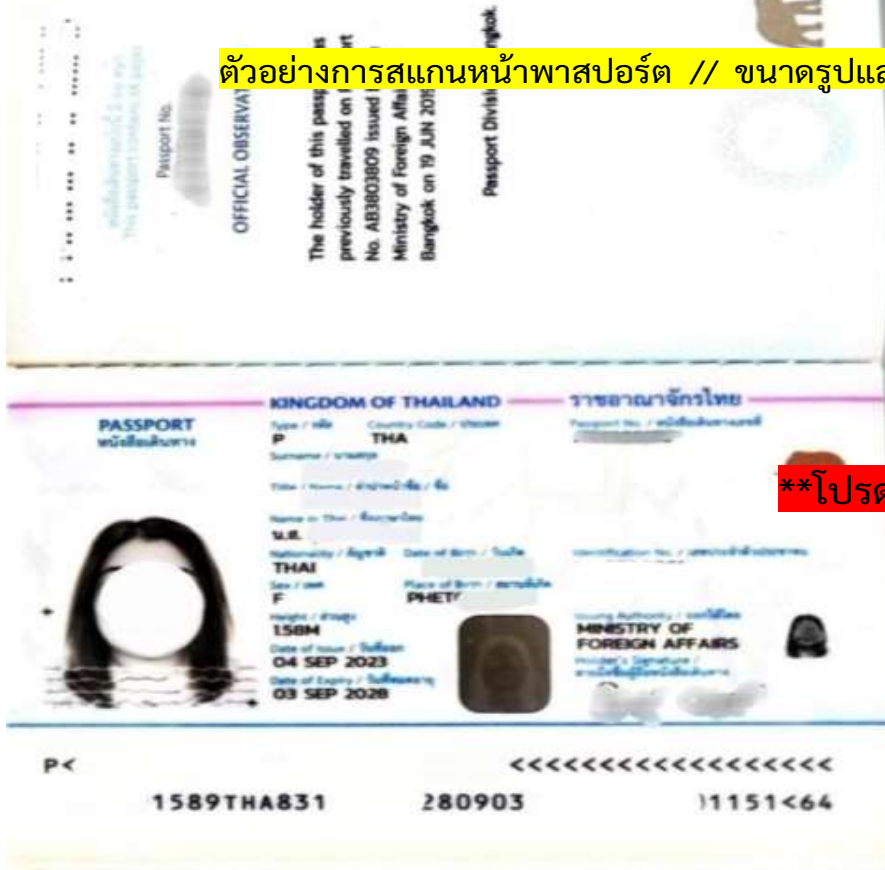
ตัวอย่างการสแกนหน้าพาสปอร์ต // ขนาดรูปแล

Passport No.

OFFICIAL OBSERVAT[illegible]

The holder of this passp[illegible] previously travelled on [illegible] No. AB3803809 issued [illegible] Ministry of Foreign Affa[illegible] Bangkok on 19 JUN 201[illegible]

Passport Divis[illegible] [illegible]ngkok.

PASSPORT
หนังสือเดินทาง

KINGDOM OF THAILAND

ราชอาณาจักรไทย

Type / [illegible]
P

Country Code / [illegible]
THA

Passport No. / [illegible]

Surname / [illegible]

Title / Name / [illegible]

**โปรด

Name in Thai / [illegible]
น.ส.

Nationality / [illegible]
THAI

Date of Birth / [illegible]

Identification No. / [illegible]

Sex / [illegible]
F

Place of Birth / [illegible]
PHET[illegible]

Height / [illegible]
158M

Issuing Authority / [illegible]
MINISTRY OF FOREIGN AFFAIRS

Date of Issue / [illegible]
04 SEP 2023

Holder's Signature / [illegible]

Date of Expiry / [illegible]
03 SEP 2028

P<

<<<<<<<<<<<<<<<<<<<

1589THA831 280903 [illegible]1151<64